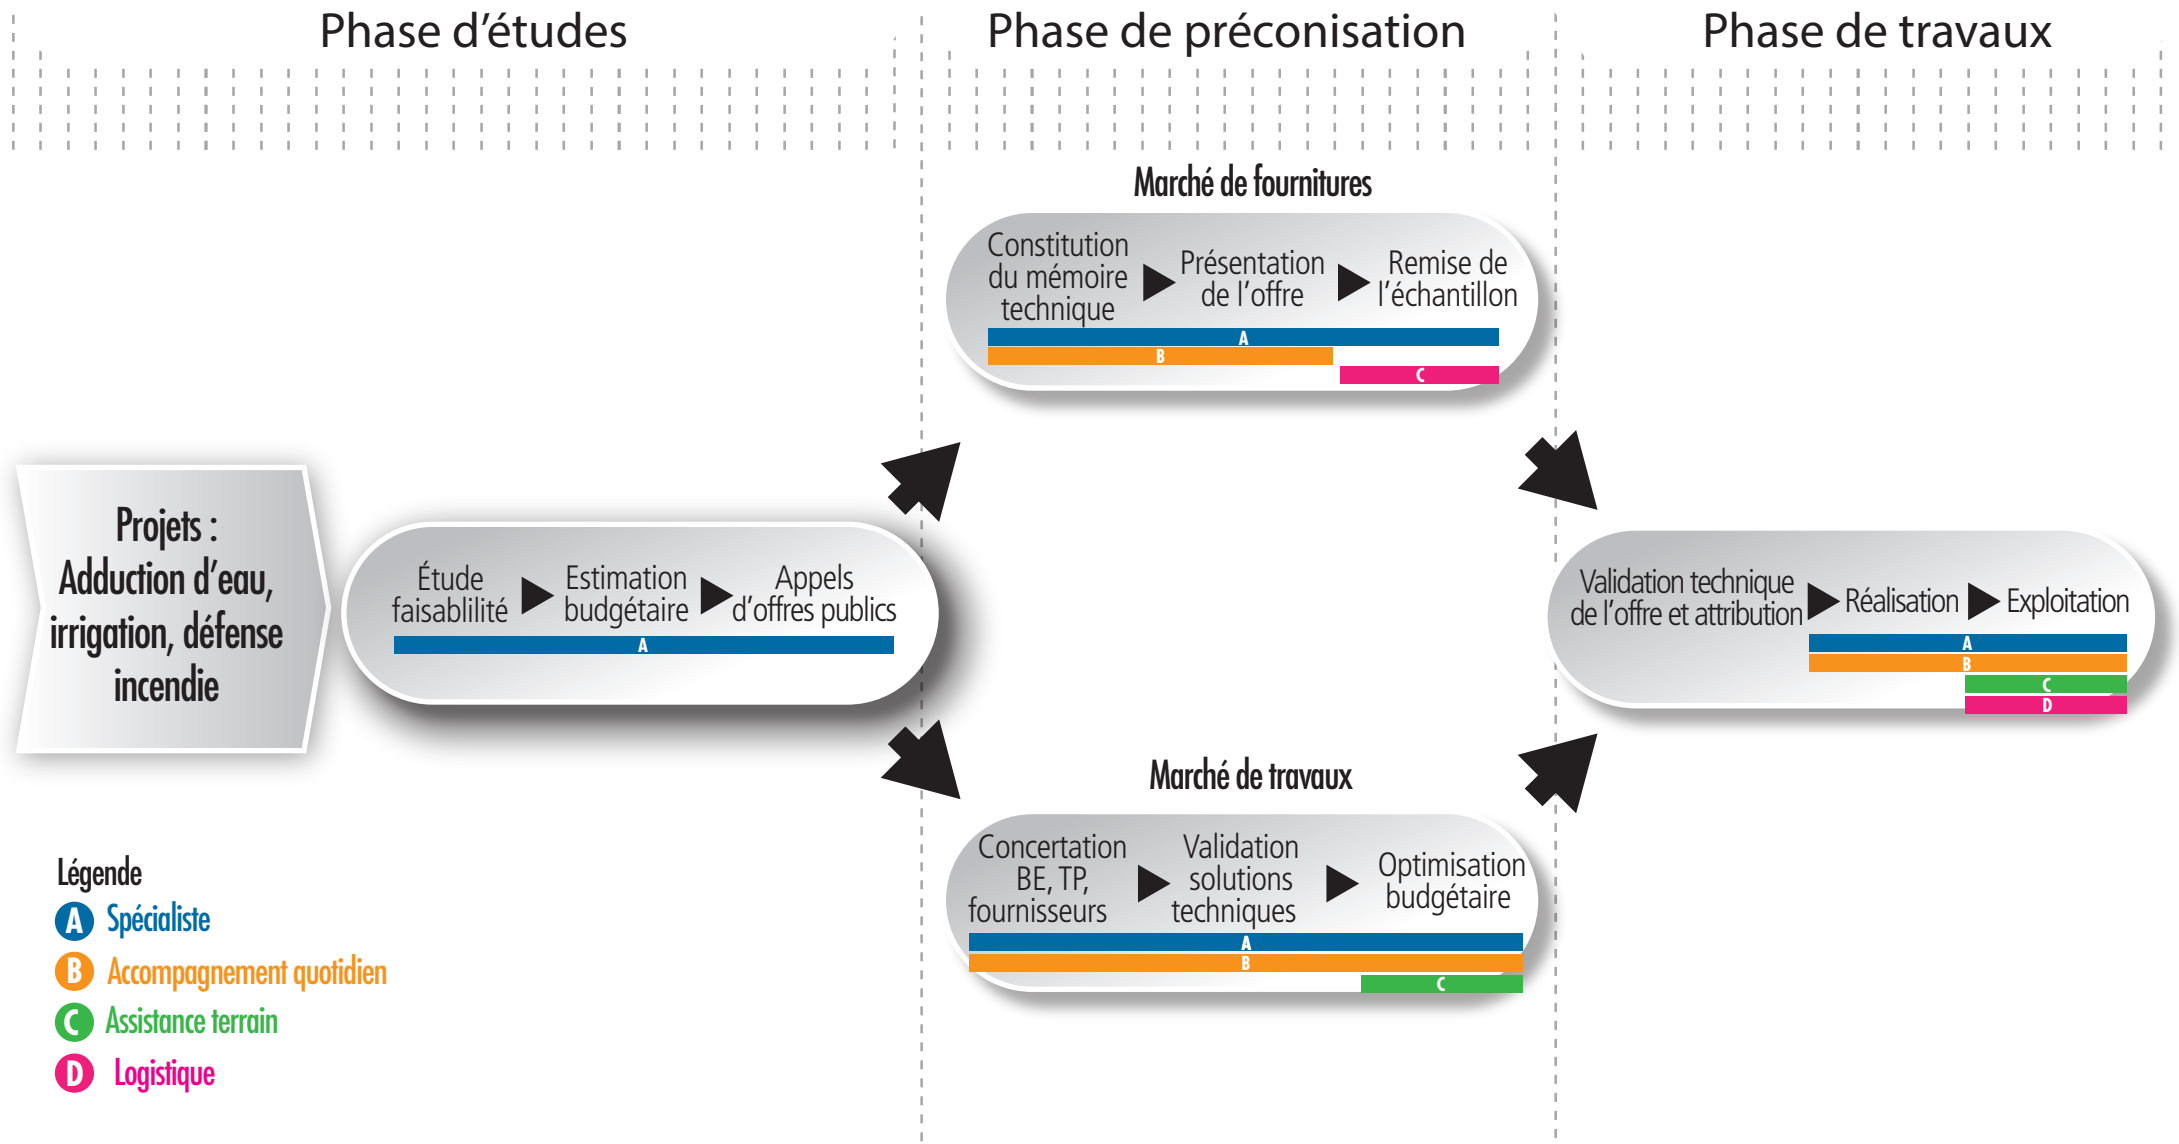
Phase d'études

Phase de préconisation

Phase de travaux

Projets : Adduction d'eau, irrigation, défense incendie

Étude faisablilité ▶ Estimation budgétaire ▶ Appels d'offres publics

A

Marché de fournitures

Constitution du mémoire technique ▶ Présentation de l'offre ▶ Remise de l'échantillon

A

B

C

Marché de travaux

Concertation BE, TP, fournisseurs ▶ Validation solutions techniques ▶ Optimisation budgétaire

A

B

C

Validation technique de l'offre et attribution ▶ Réalisation ▶ Exploitation

A

B

C

D

Légende

A Spécialiste

B Accompagnement quotidien

C Assistance terrain

D Logistique